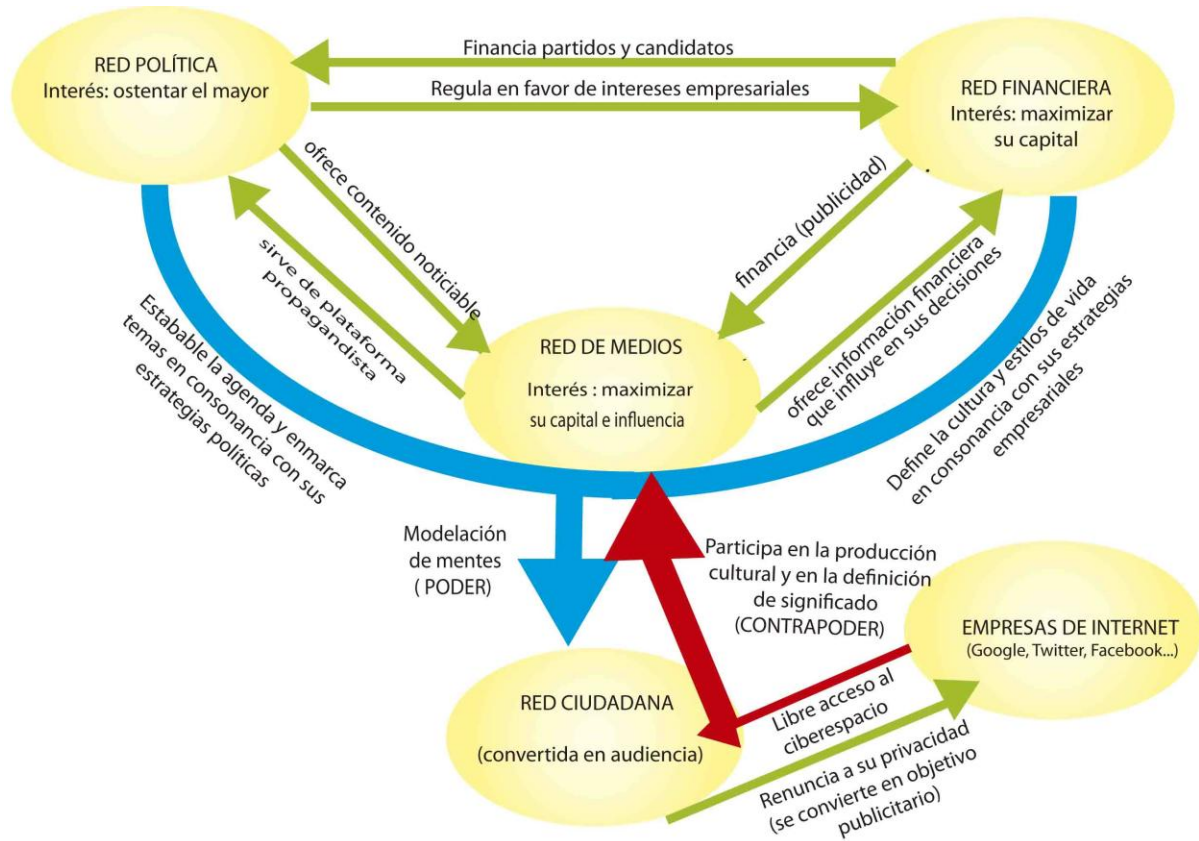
RED POLÍTICA
Interés: ostentar el mayor

Financia partidos y candidatos

Regula en favor de intereses empresariales

RED FINANCIERA
Interés: maximizar su capital

ofrece contenido noticiable

sirve de plataforma propagandista

financia (publicidad)

ofrece información financiera que influye en sus decisiones

RED DE MEDIOS
Interés : maximizar su capital e influencia

Estabable la agenda y enmarca temas en consonancia con sus estrategias políticas

Define la cultura y estilos de vida en consonancia con sus estrategias empresariales

Modelación de mentes
( PODER)

Participa en la producción cultural y en la definición de significado
(CONTRAPODER)

EMPRESAS DE INTERNET
(Google, Twitter, Facebook...)

RED CIUDADANA
(convertida en audiencia)

Libre acceso al ciberespacio

Renuncia a su privacidad
(se convierte en objetivo publicitario)